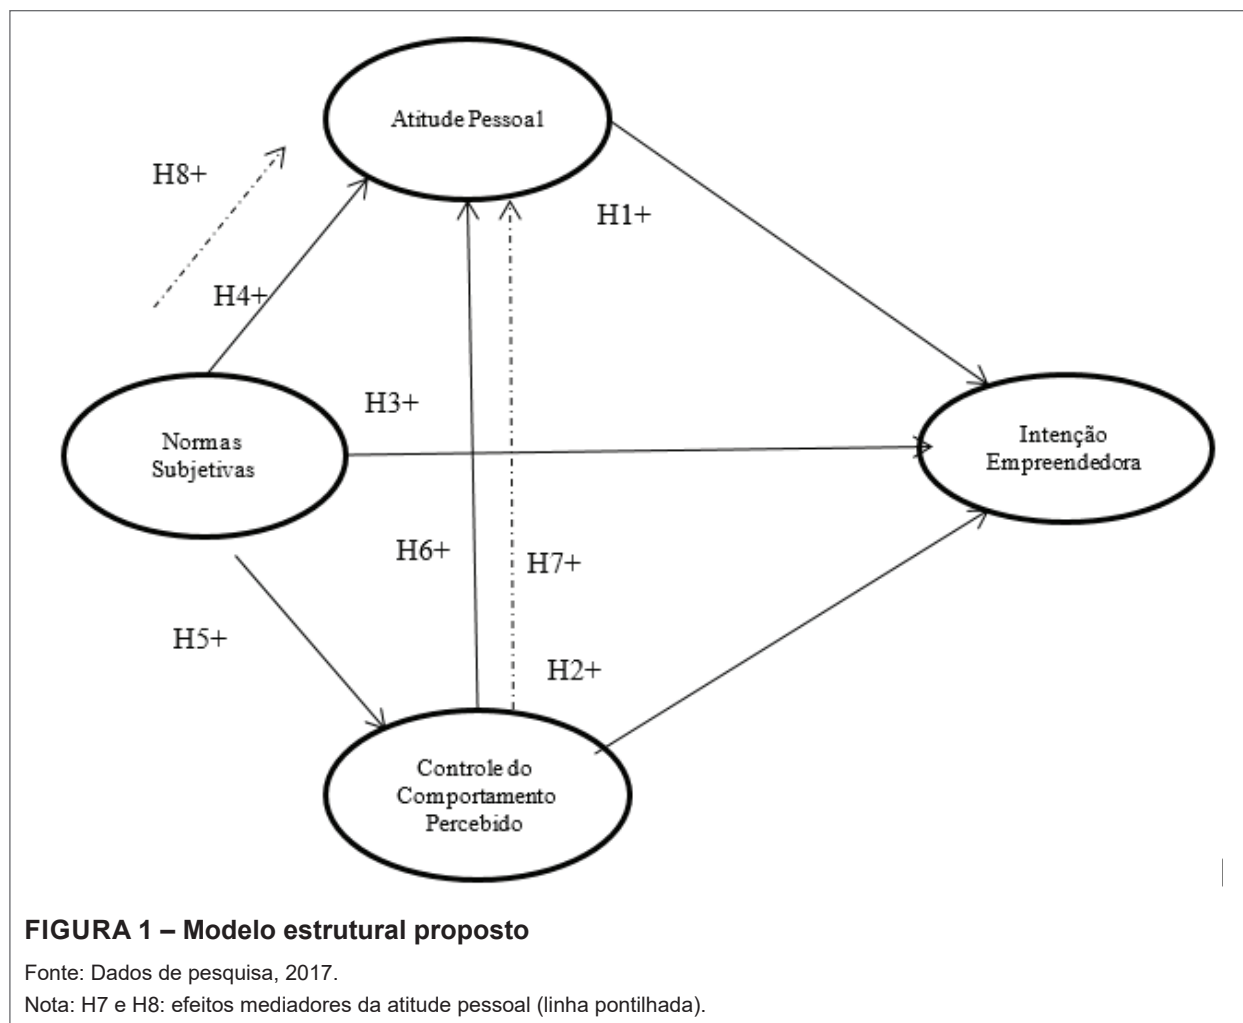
Atitude Pessoal

H8+

H1+

H4+

H3+

Normas Subjetivas

Intenção Empreendedora

H6+

H7+

H5+

H2+

Controle do Comportamento Percebido

FIGURA 1 – Modelo estrutural proposto

Fonte: Dados de pesquisa, 2017.

Nota: H7 e H8: efeitos mediadores da atitude pessoal (linha pontilhada).